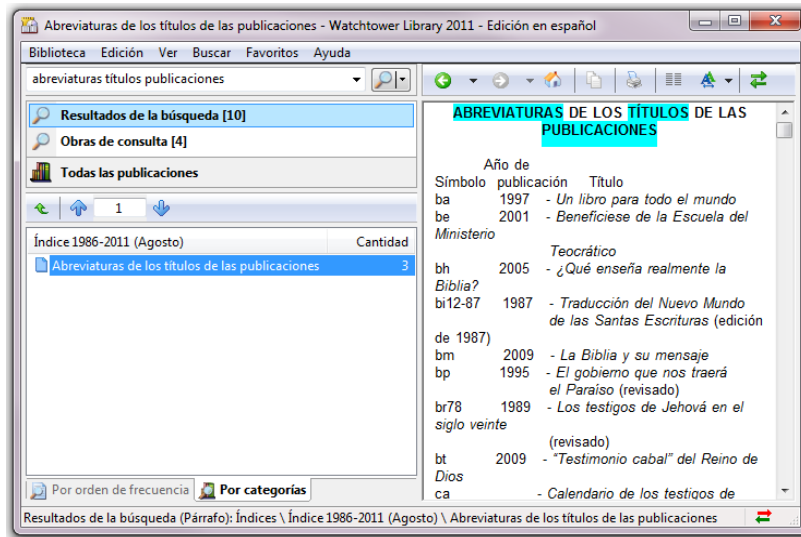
Abreviaturas de los títulos de las publicaciones - Watchtower Library 2011 - Edición en español

Biblioteca Edición Ver Buscar Favoritos Ayuda

abreviaturas títulos publicaciones

Resultados de la búsqueda [10]
Obras de consulta [4]
Todas las publicaciones

1

| Índice 1986-2011 (Agosto) | Cantidad |
|---|---|
| Abreviaturas de los títulos de las publicaciones | 3 |

Por orden de frecuencia Por categorías

ABREVIATURAS DE LOS TÍTULOS DE LAS PUBLICACIONES

Símbolo Año de publicación Título
ba 1997 - *Un libro para todo el mundo*
be 2001 - *Benefíciese de la Escuela del Ministerio Teocrático*
bh 2005 - *¿Qué enseña realmente la Biblia?*
bi12-87 1987 - *Traducción del Nuevo Mundo de las Santas Escrituras* (edición de 1987)
bm 2009 - *La Biblia y su mensaje*
bp 1995 - *El gobierno que nos traerá el Paraíso* (revisado)
br78 1989 - *Los testigos de Jehová en el siglo veinte* (revisado)
bt 2009 - *"Testimonio cabal" del Reino de Dios*
ca - *Calendario de los testigos de*

Resultados de la búsqueda (Párrafo): Índices \ Índice 1986-2011 (Agosto) \ Abreviaturas de los títulos de las publicaciones